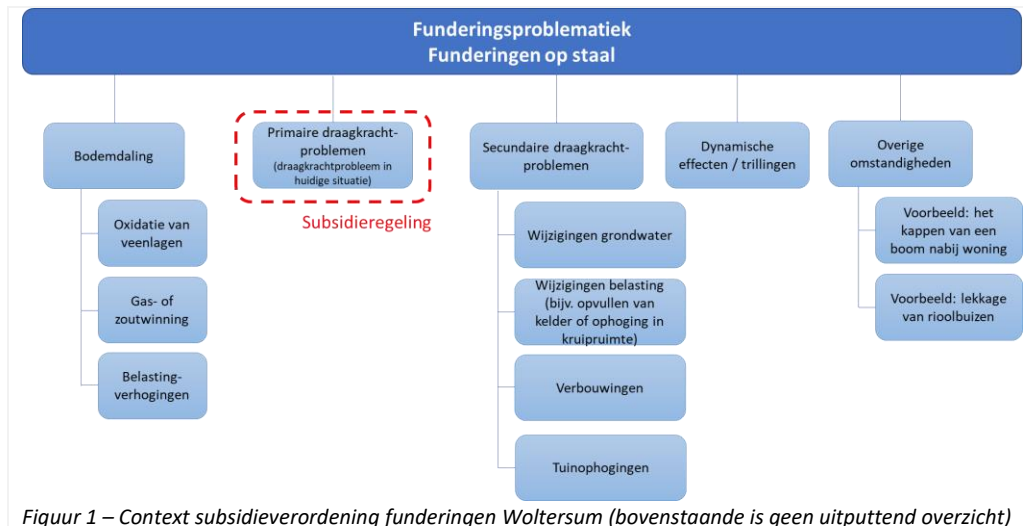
Funderingsproblematiek
Funderingen op staal

Bodemdaling

Oxidatie van veenlagen

Gas- of zoutwinning

Belasting-verhogingen

Primaire draagkracht-problemen (draagkrachtprobleem in huidige situatie)

Subsidieregeling

Secundaire draagkracht-problemen

Wijzigingen grondwater

Wijzigingen belasting (bijv. opvullen van kelder of ophoging in kruipruimte)

Verbouwingen

Tuinophogingen

Dynamische effecten / trillingen

Overige omstandigheden

Voorbeeld: het kappen van een boom nabij woning

Voorbeeld: lekkage van rioolbuizen

Figuur 1 – Context subsidieverordening funderingen Woltersum (bovenstaande is geen uitputtend overzicht)